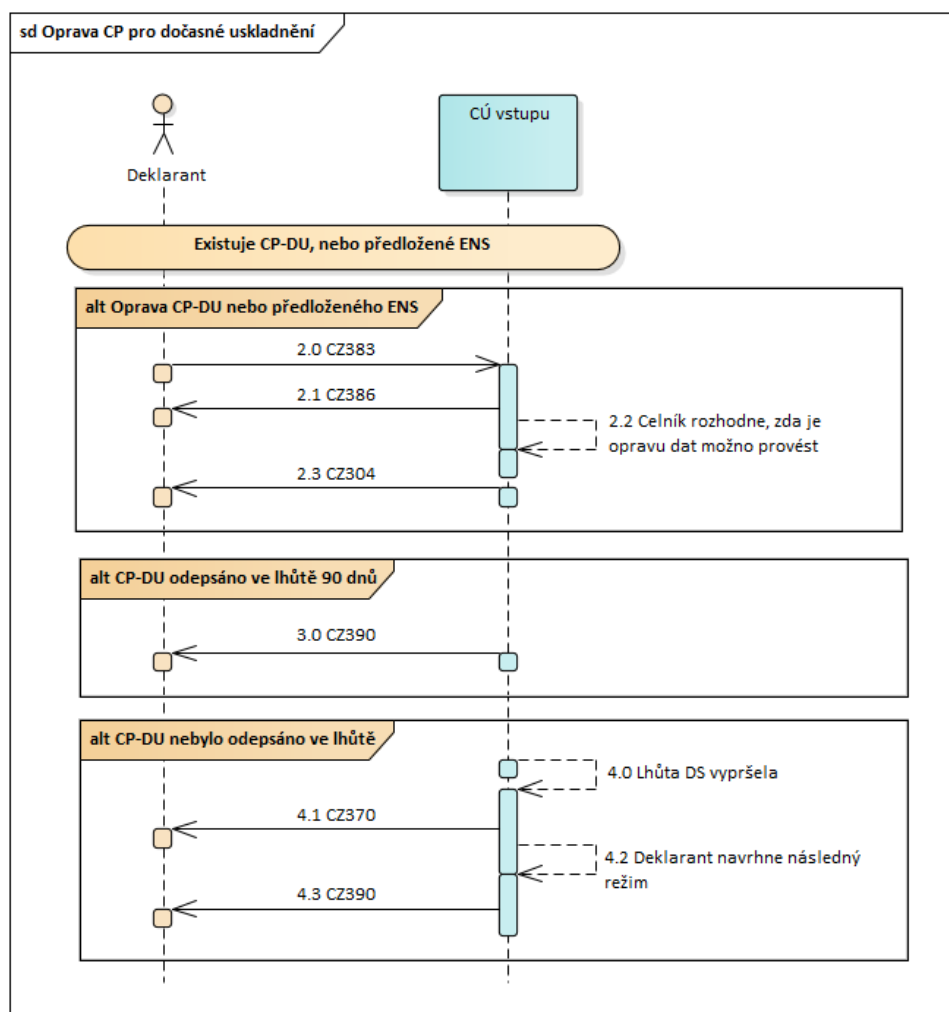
sd Oprava CP pro dočasné uskladnění

Deklarant

CÚ vstupu

Existuje CP-DU, nebo předložené ENS

alt Oprava CP-DU nebo předloženého ENS

2.0 CZ383

2.1 CZ386

2.2 Celník rozhodne, zda je opravu dat možno provést

2.3 CZ304

alt CP-DU odepsáno ve lhůtě 90 dnů

3.0 CZ390

alt CP-DU nebylo odepsáno ve lhůtě

4.0 Lhůta DS vypršela

4.1 CZ370

4.2 Deklarant navrhne následný režim

4.3 CZ390